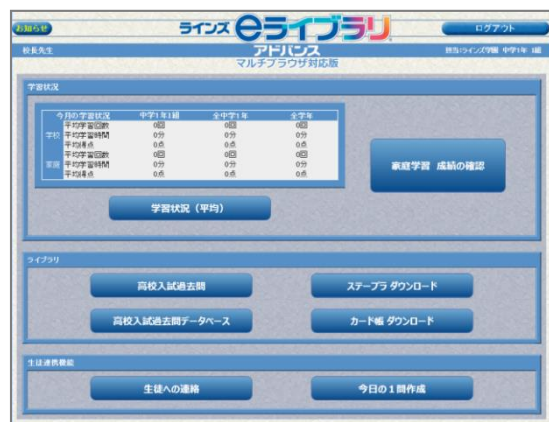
お知らせ

ラインズ eライブラリ

ログアウト

校長先生

アドバンス

マルチブラウザ対応版

担当:ラインズ学園 中学1年 1組

学習状況

| | 今月の学習状況 | 中学1年1組 | 全中学1年 | 全学年 |
|---|---|---|---|---|
| 学校 | 平均学習回数 | 0回 | 0回 | 0回 |
| | 平均学習時間 | 0分 | 0分 | 0分 |
| | 平均得点 | 0点 | 0点 | 0点 |
| 家庭 | 平均学習回数 | 0回 | 0回 | 0回 |
| | 平均学習時間 | 0分 | 0分 | 0分 |
| | 平均得点 | 0点 | 0点 | 0点 |

家庭学習 成績の確認

学習状況（平均）

ライブラリ

高校入試過去問

ステープラ ダウンロード

高校入試過去問データベース

カード帳 ダウンロード

生徒連携機能

生徒への連絡

今日の1問作成